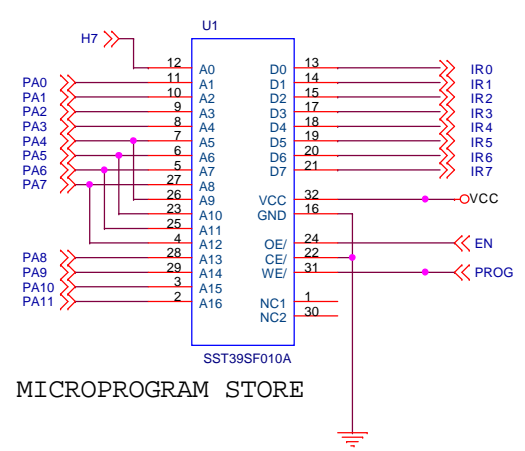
U1

H7

PA0
PA1
PA2
PA3
PA4
PA5
PA6
PA7

12 A0
11 A1
10 A2
9 A3
8 A4
7 A5
6 A6
5 A7
27 A8
26 A9
23 A10
25 A11
4 A12
28 A13
29 A14
3 A15
2 A16

PA8
PA9
PA10
PA11

D0 13
D1 14
D2 15
D3 17
D4 18
D5 19
D6 20
D7 21

IR0
IR1
IR2
IR3
IR4
IR5
IR6
IR7

VCC 32
GND 16

VCC

OE/ 24
CE/ 22
WE/ 31

EN
PROG

NC1 1
NC2 30

SST39SF010A

MICROPROGRAM STORE